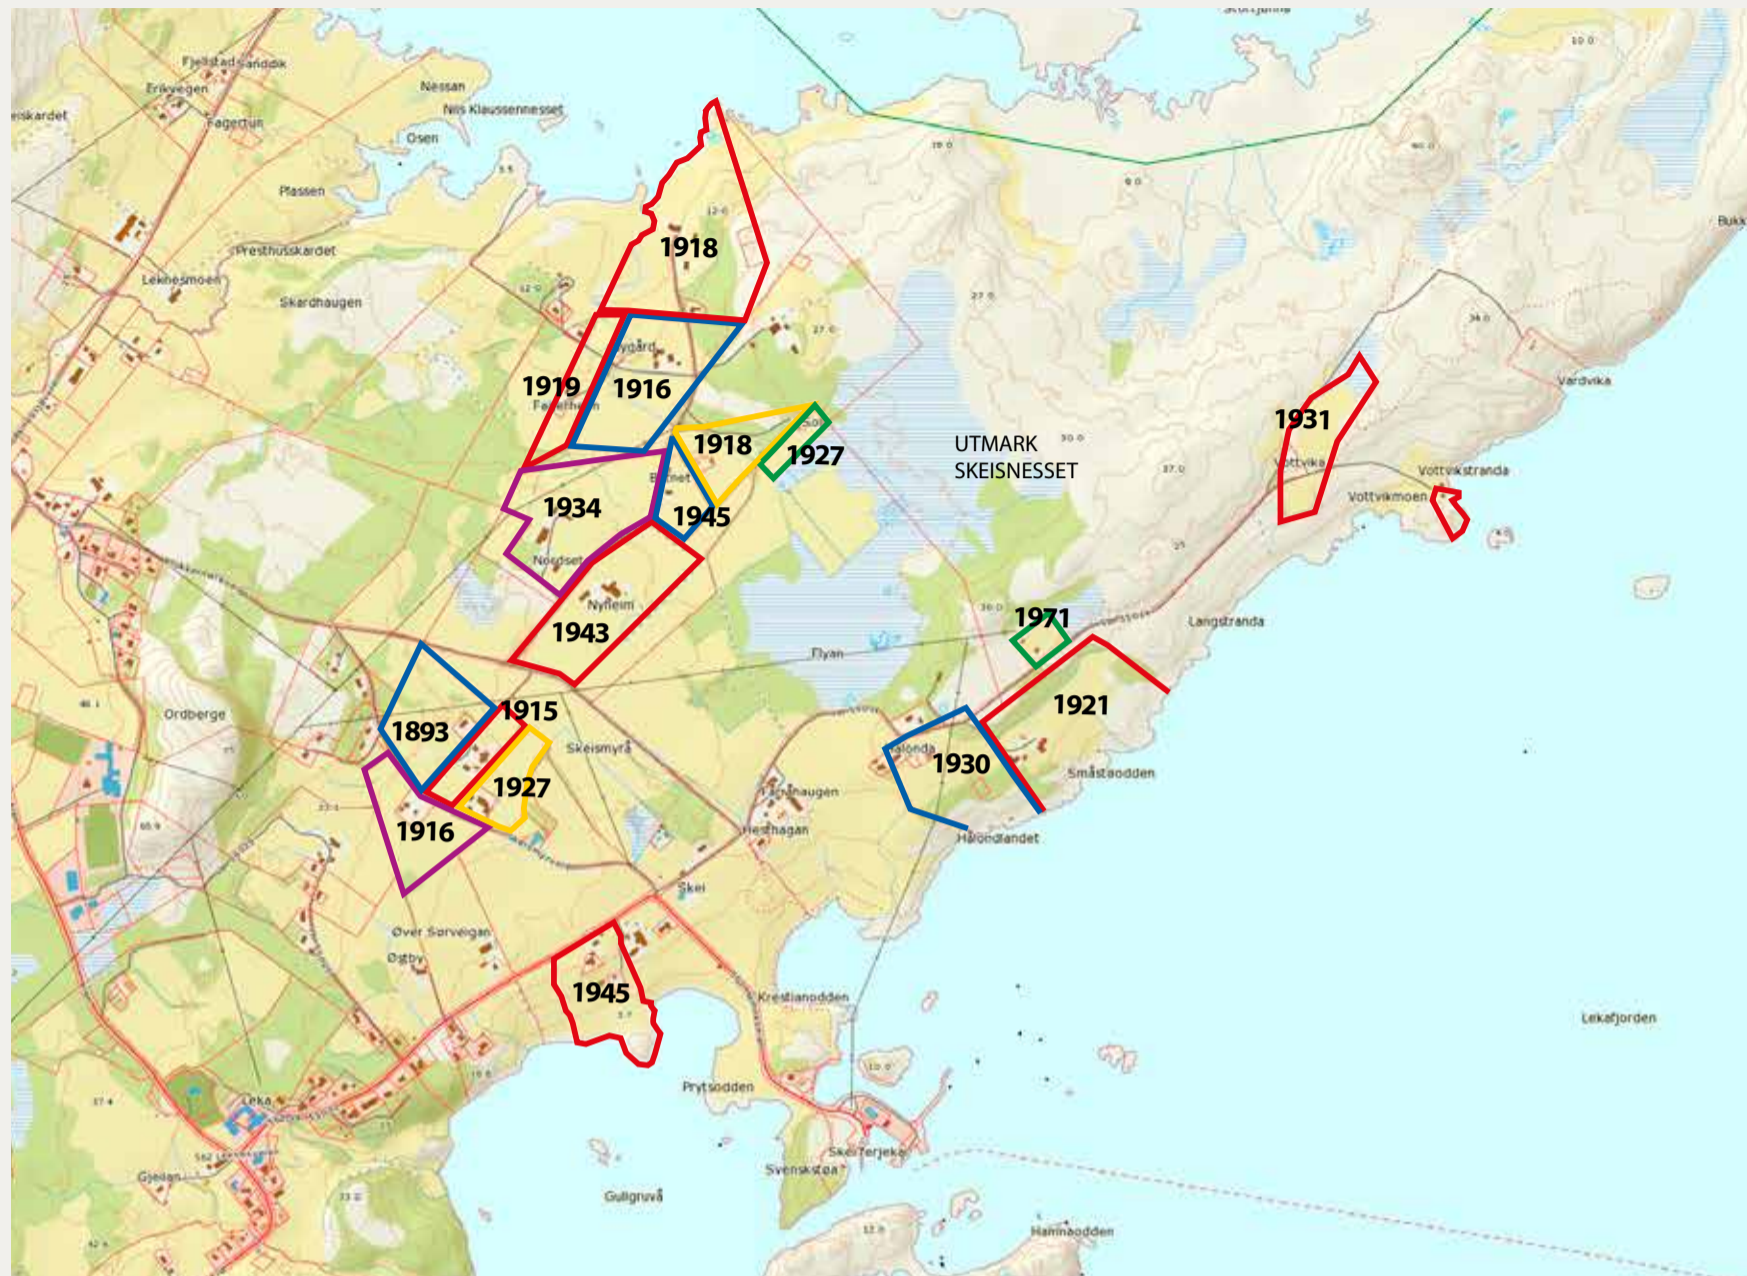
Fjellstad Sanddik
Eriksvegen
Fagertun
Nessan
Nils Klaussennesset
Osen
Plassen
Presthuskardet
Lekneshmoen
Skardhaugen
1918
1919
1916
Nygård
Fagerheim
1918
1927
UTMARK
SKEISNESSET
1934
1945
Nordset
Nyheim
1943
1931
Vottvika
Vottvikstranda
Vottvikmoen
Vardvika
1971
Langstranda
Flyan
1921
1893
1915
Skeismyra
1927
1930
Halonda
Småstaodden
1916
Haugen
Hesthagan
Halondlandet
Ordberge
Skei
Øver Sørveigan
Østby
1945
Krestianodden
Lekafjorden
Leka
Prytsodden
Gjeilan
Skeiterjeka
Svenskstøa
Gullgruva
Hamnaodden